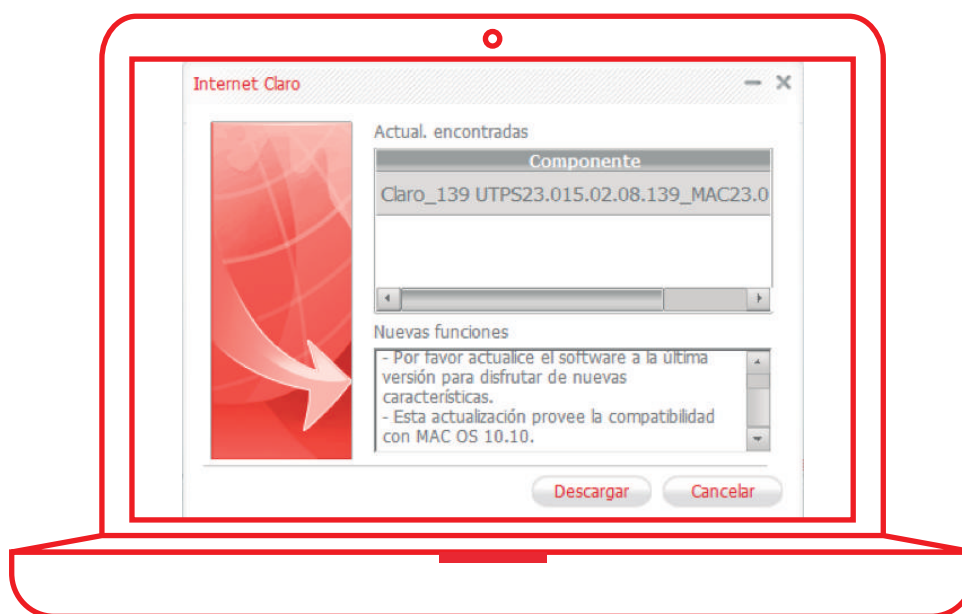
Internet Claro

Actual. encontradas

| Componente |
|---|
| Claro_139 UTPS23.015.02.08.139_MAC23.0 |

Nuevas funciones

- Por favor actualice el software a la última versión para disfrutar de nuevas características.
- Esta actualización provee la compatibilidad con MAC OS 10.10.

Descargar Cancelar